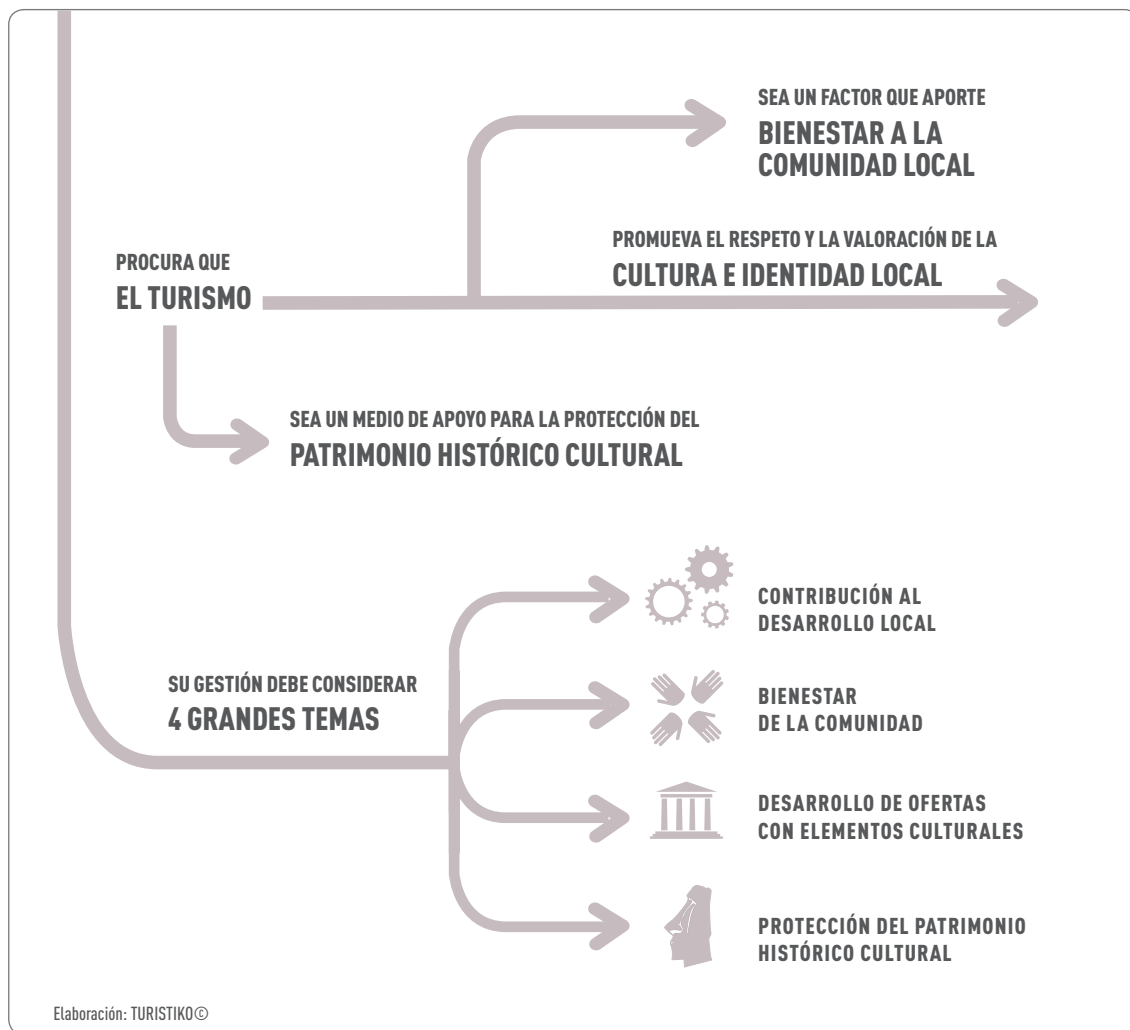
SEA UN FACTOR QUE APORTE
BIENESTAR A LA COMUNIDAD LOCAL

PROMUEVA EL RESPETO Y LA VALORACIÓN DE LA
CULTURA E IDENTIDAD LOCAL

PROCURA QUE
EL TURISMO

SEA UN MEDIO DE APOYO PARA LA PROTECCIÓN DEL
PATRIMONIO HISTÓRICO CULTURAL

SU GESTIÓN DEBE CONSIDERAR
4 GRANDES TEMAS

CONTRIBUCIÓN AL DESARROLLO LOCAL

BIENESTAR DE LA COMUNIDAD

DESARROLLO DE OFERTAS CON ELEMENTOS CULTURALES

PROTECCIÓN DEL PATRIMONIO HISTÓRICO CULTURAL

Elaboración: TURISTIKO©